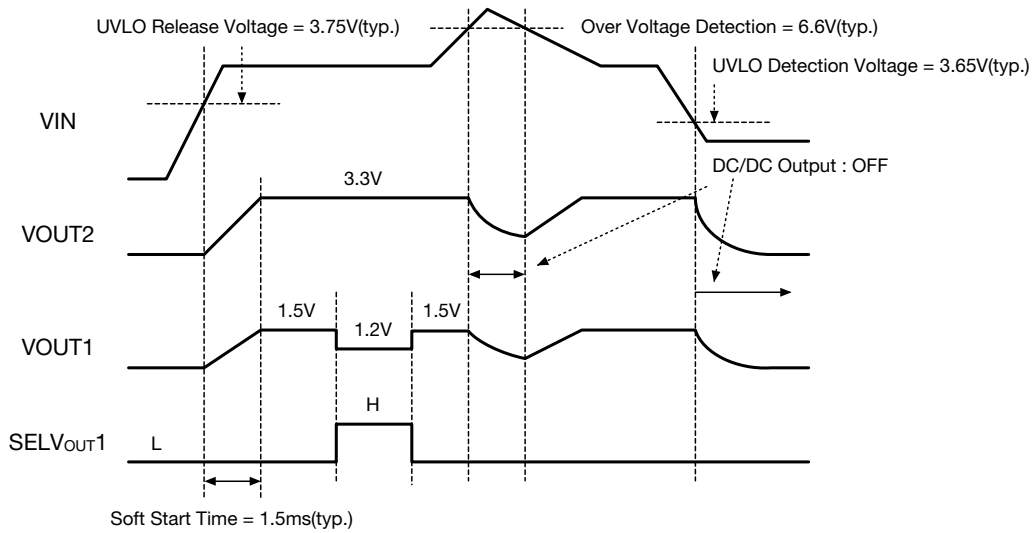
UVLO Release Voltage = 3.75V(typ.)

Over Voltage Detection = 6.6V(typ.)

UVLO Detection Voltage = 3.65V(typ.)

VIN

DC/DC Output : OFF

3.3V

VOUT2

1.5V

1.2V

1.5V

VOUT1

H

SELV$_{OUT}$1

L

Soft Start Time = 1.5ms(typ.)